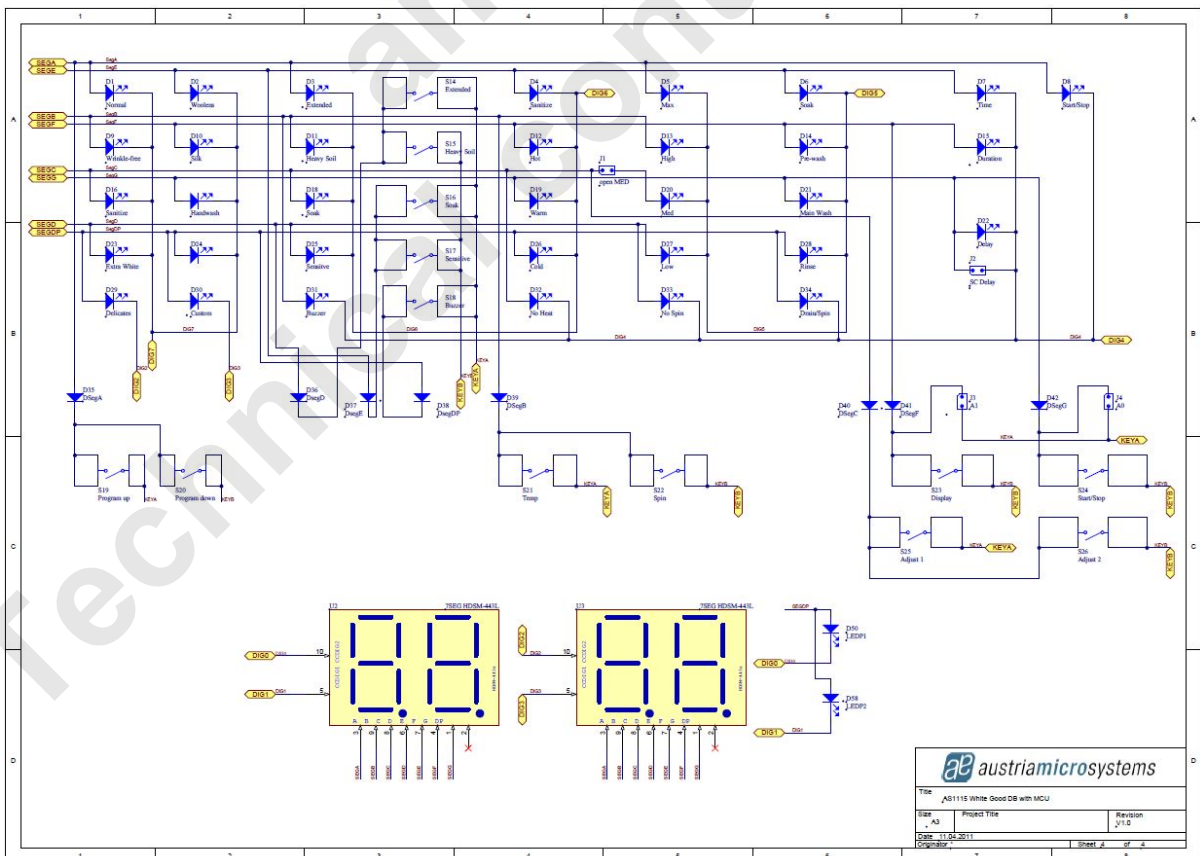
1 2 3 4 5 6 7 8

A

B

C

D

SEGA
SEGE
SEGB
SEGF
SEGC
SEGG
SEGD
SEGDP

D1 Normal
D2 Woolens
D3 Extended
S14 Extended
D4 Sanitize
DIG6
D5 Max
D6 Soak
DIG5
D7 Time
D8 Start/Stop

D9 Wrinkle-free
D10 Silk
D11 Heavy Soil
S15 Heavy Soil
D12 Hot
D13 High
D14 Pre-wash
D15 Duration

D16 Sanitize
D17 Handwash
D18 Soak
S16 Soak
J1 open MED
D19 Warm
D20 Med
D21 Main Wash
D22 Delay

D23 Extra White
D24
D25 Sensitive
S17 Sensitive
D26 Cold
D27 Low
D28 Rinse
J2 SC Delay

D29 Delicates
D30 Custom
D31 Buzzer
S18 Buzzer
D32 No Heat
D33 No Spin
D34 Drain/Spin

DIG7
DIG6
DIG4
DIG5
DIG4
DIG3
DIG2
DIG7
KEYA
KEYB

D35 DSegA
D36 DsegD
D37 DsegE
D38 DsegDP
D39 DSegB
D40 DSegC
D41 DSegF
D42 DSegG
J3 A1
J4 A0
KEYA

S19 Program up
S20 Program down
KEYA
KEYB
S21 Temp
S22 Spin
KEYA
KEYB
S23 Display
S24 Start/Stop
KEYB
KEYB
S25 Adjust 1
KEYA
S26 Adjust 2
KEYB

U2 7SEG HDSM-443L
DIG0
DIG1
10
5
A B C D E F G DP
U3 7SEG HDSM-443L
DIG2
DIG3
DIG0
DIG1
SEGDP
D50 LEDP1
D58 LEDP2

austriamicrosystems
Title
AS1115 White Good DB with MCU
Size A3
Project Title
Revision V1.0
Date 11.04.2011
Originator
Sheet 4 of 4